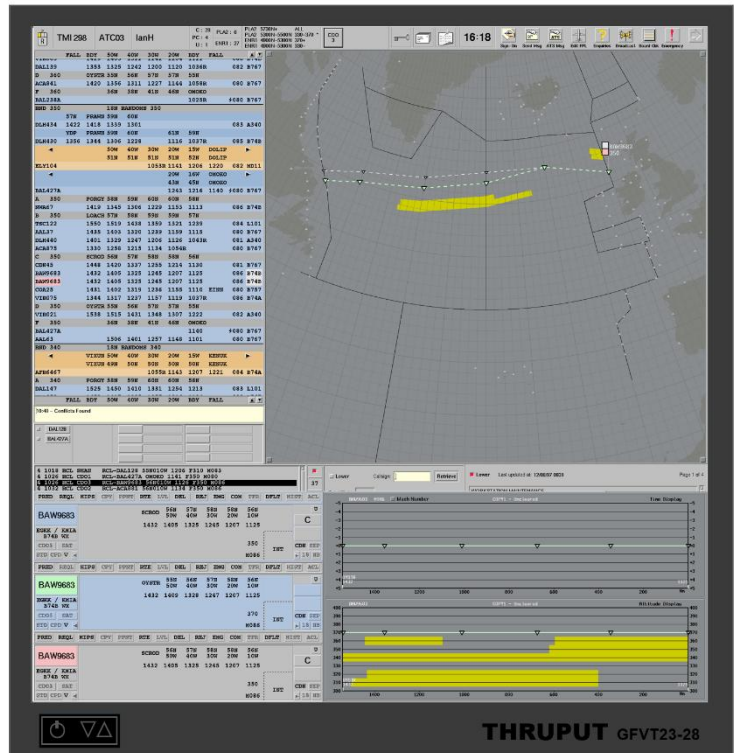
TMI 298 ATC03 IanH

16:18

FALL BDY 50W 40W 30W 20W BDY FALL

DAL159 1353 1325 1242 1200 1120 1034B 082 B767

D 360 DYSTR 55N 56N 57N 57N 55N

ACA841 1420 1336 1311 1227 1146 1055N 080 B767

F 360 56N 58N 41N 46N OMOKO

DAL238A 1035B 080 B767

BND 350 15N RABDONE 350

57N PRAWN 59N 60N

DLH434 1422 1418 1339 1301 083 A340

YDP PRAWN 59N 60N 61N 59N

DLH430 1356 1344 1306 1228 1110 1037B 083 B748

30W 40W 20W 20W 15W DOLIP

51N 51N 51N 51N 52N DOLIP

ELY104 1055B 1141 1206 1320 082 MD11

20W 16W OMOKO

43N 45N OMOKO

BAL427A 1243 1216 1140 080 B767

B 350 PORGY 58N 59N 60N 60N 58N

NWA67 1419 1345 1306 1229 1153 1113 086 B748

b 350 LOACH 57N 58N 59N 59N 57N

TSC122 1550 1519 1438 1359 1321 1239 084 L101

SAL17 1455 1403 1320 1239 1159 1115 080 B767

DLH460 1401 1329 1247 1206 1126 1043B 081 A340

ACA875 1330 1258 1215 1134 1054B 080 B767

C 350 ECHOS 56N 57N 58N 58N 56N

CDN45 1448 1420 1337 1259 1214 1130 081 B767

BAW9683 1432 1405 1325 1245 1207 1125 080 B748

BAW9683 1432 1405 1325 1245 1207 1125 080 B748

COA25 1431 1402 1319 1234 1158 1110 EINN 080 B757

VIR675 1344 1317 1237 1157 1119 1027B 086 B74A

D 350 DYSTR 55N 56N 57N 57N 55N

VIR621 1538 1515 1431 1348 1307 1222 083 A340

F 350 56N 58N 41N 46N OMOKO

BAL427A 1101 080 B767

AAL63 1506 1401 1257 1148 1101 080 B767

BND 340 15N RABDONE 340

VIXUN 59N 40W 30W 20W 15W KENUK

VIXUN 60N 50N 50N 50N 50N KENUK

AFR0467 1055B 1143 1207 1221 084 B74A

A 340 PORGY 58N 59N 60N 60N 58N

BAL147 1529 1450 1410 1331 1254 1213 083 L101

FALL BDY 50W 40W 30W 20W BDY FALL

16:48 - Conflicts Found

DALCR

BALKYA

$ 1018 BCL BRAN BCL-DAL123 SO8010W 1236 F310 M083
$ 1026 BCL CDO2 BCL-BAL427A OMOKO 1141 F350 M080
$ 1029 BCL CDO3 BCL-BAW9683 SO8010W 1126 F350 M080
$ 1032 BCL CDO2 BCL-ACA835 SO8010W 1134 F350 M080

37

Lower Callsign: Retrieve

Lower Last updated at: 12/08/07 0820

Page 1 of 4

FSED REQL KIPE CPY PPPT RTE LVL DEL BRJ ENG CON TFR DFLT KLST ACL

BAW9683 ECHOS 56N 50W 57N 40W 58N 30W 58N 20W 56N 10W

1432 1405 1325 1245 1207 1125

EGKK / KMIA 5748 XX

CDO3 SAT

350 M080

IST

C

CDE SEP

BAW9683 DYSTR 55N 56N 57N 58N 56N

1432 1405 1325 1267 1207 1125

EGKK / KMIA 5748 XX

CDO3 SAT

370 M080

IST

CDE SEP

BAW9683 ECHOS 56N 57N 58N 58N 56N

1432 1405 1325 1245 1207 1125

EGKK / KMIA 5748 XX

CDO3 SAT

350 M080

IST

C

CDE SEP

Mach Number

Time Display

FL Profile Display

THRUPUT GFVT23-28